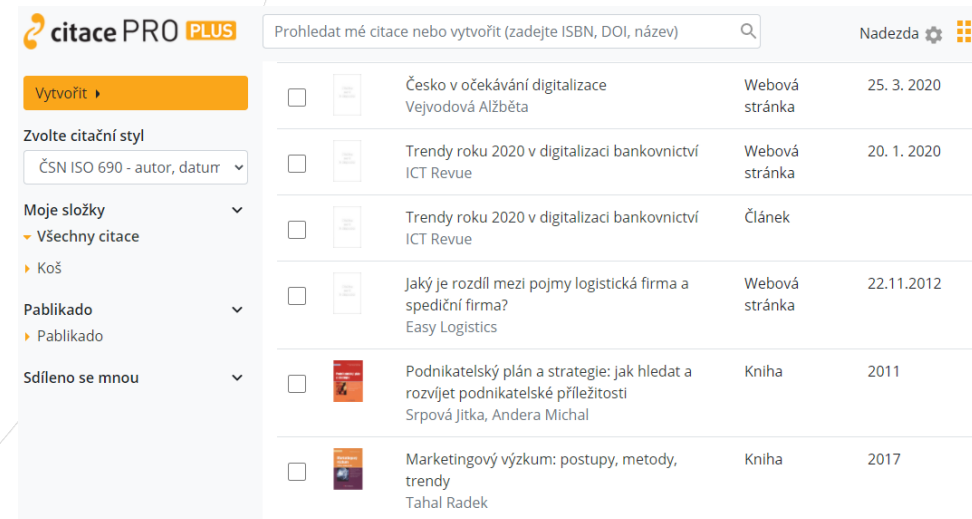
citace PRO PLUS

Prohledat mé citace nebo vytvořit (zadejte ISBN, DOI, název)

Nadezda

Vytvořit

Zvolte citační styl

ČSN ISO 690 - autor, datum

Moje složky

Všechny citace

Koš

Pablikado

Pablikado

Sdíleno se mnou

| | Česko v očekávání digitalizace Vejvodová Alžběta | Webová stránka | 25. 3. 2020 |
|---|---|---|---|
| | Trendy roku 2020 v digitalizaci bankovnictví ICT Revue | Webová stránka | 20. 1. 2020 |
| | Trendy roku 2020 v digitalizaci bankovnictví ICT Revue | Článek | |
| | Jaký je rozdíl mezi pojmy logistická firma a speditční firma? Easy Logistics | Webová stránka | 22.11.2012 |
| | Podnikatelský plán a strategie: jak hledat a rozvíjet podnikatelské příležitosti Srpová Jitka, Andera Michal | Kniha | 2011 |
| | Marketingový výzkum: postupy, metody, trendy Tahal Radek | Kniha | 2017 |